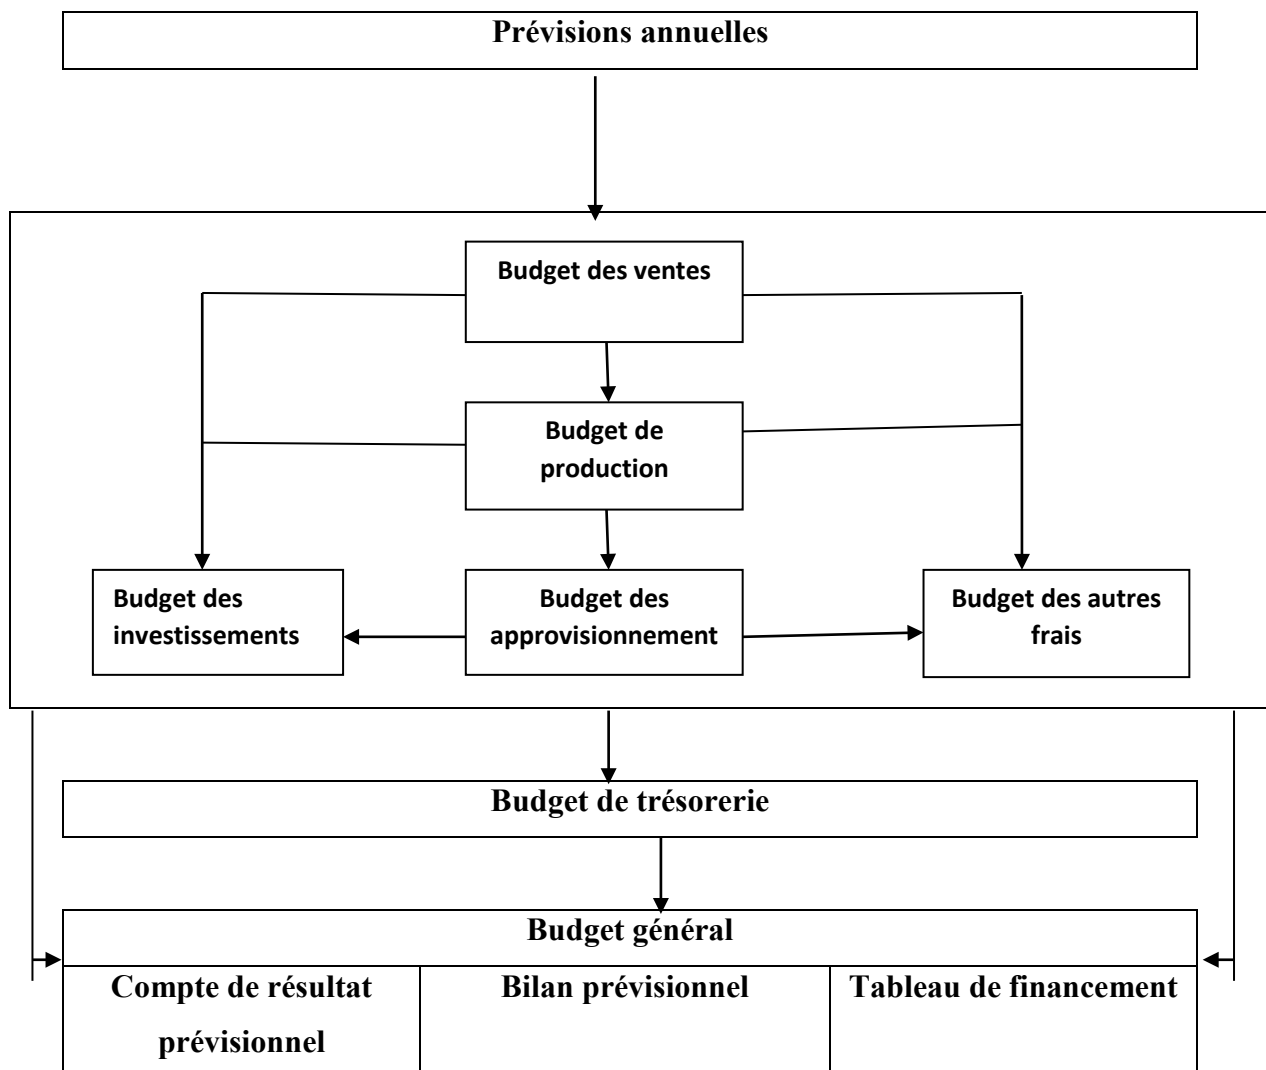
Prévisions annuelles

Budget des ventes

Budget de production

Budget des investissements

Budget des approvisionnement

Budget des autres frais

Budget de trésorerie

Budget général

| Compte de résultat prévisionnel | Bilan prévisionnel | Tableau de financement |
|---|---|---|